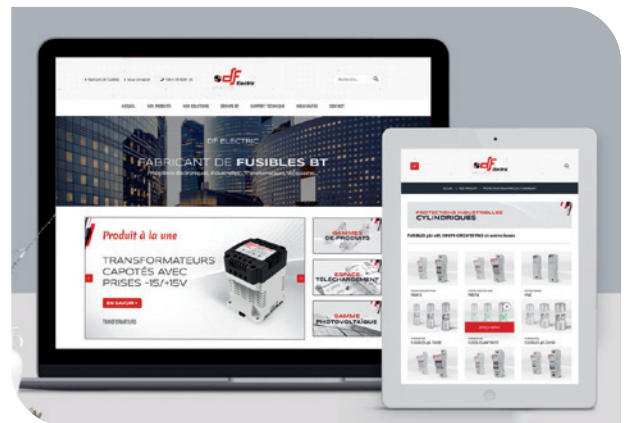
DF ELECTRIC

FABRICANT DE FUSIBLES BT

Produit à la une

TRANSFORMATEURS CAPOTÉS AVEC PRISES -15/+15V

EN SAVOIR +

TRANSFORMATEURS

GAMMES DE PRODUITS

ESPACE TÉLÉCHARGEMENT

GAMME PHOTOVOLTAÏQUE

PROTECTIONS INDUSTRIELLES CYLINDRIQUES